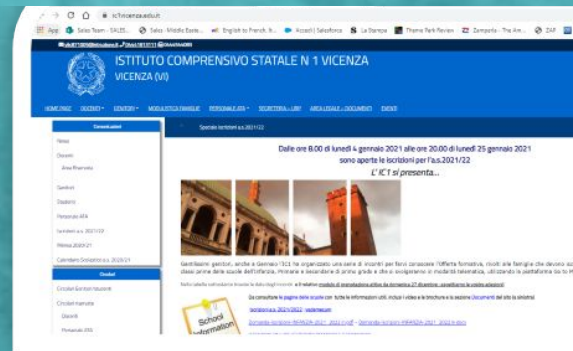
ic1vicenza.edu.it

App Sales Team - SALES... Sales - Middle East... English to French Accedi | Salesforce La Stampa Theme Park Review Zamparla - The Am... ZAP

ISTITUTO COMPRENSIVO STATALE N 1 VICENZA
VICENZA (VI)

HOME PAGE DOCENTI GENITORI MODULISTICA FAMIGLIE PERSONALE ATA SEGRETERIA – URP AREA LEGALE – DOCUMENTI EVENTI

Comunicati
News
Docenti
Area Riservata
Genitori
Studenti
Personale ATA
Iscrizioni a.s. 2021/22
PNSD 2020-21
Calendario Scolastico a.s. 2020/21

Circolari
Circolari Genitori /studenti
Circolari riservate
Docenti
Personale ATA

Speciale Iscrizioni a.s.2021/22

Dalle ore 8.00 di lunedì 4 gennaio 2021 alle ore 20.00 di lunedì 25 gennaio 2021 sono aperte le iscrizioni per l'a.s.2021/22
L' IC1 si presenta...

Gentilissimi genitori, anche a Gennaio l'IC1 ha organizzato una serie di incontri per farvi conoscere l'offerta formativa, rivolti alle famiglie che devono iscrivere i propri figli alle classi prime delle scuole dell'infanzia, Primaria e Secondaria di primo grado e che si svolgeranno in modalità telematica, utilizzando la piattaforma Go to M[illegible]

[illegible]

Da consultare la pagina della scuola con tutte le informazioni utili, incluse i video e la brochure e la sezione Documenti del sito (a sinistra)
Iscrizioni a.s. 2021/2022 – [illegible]
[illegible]

School Information